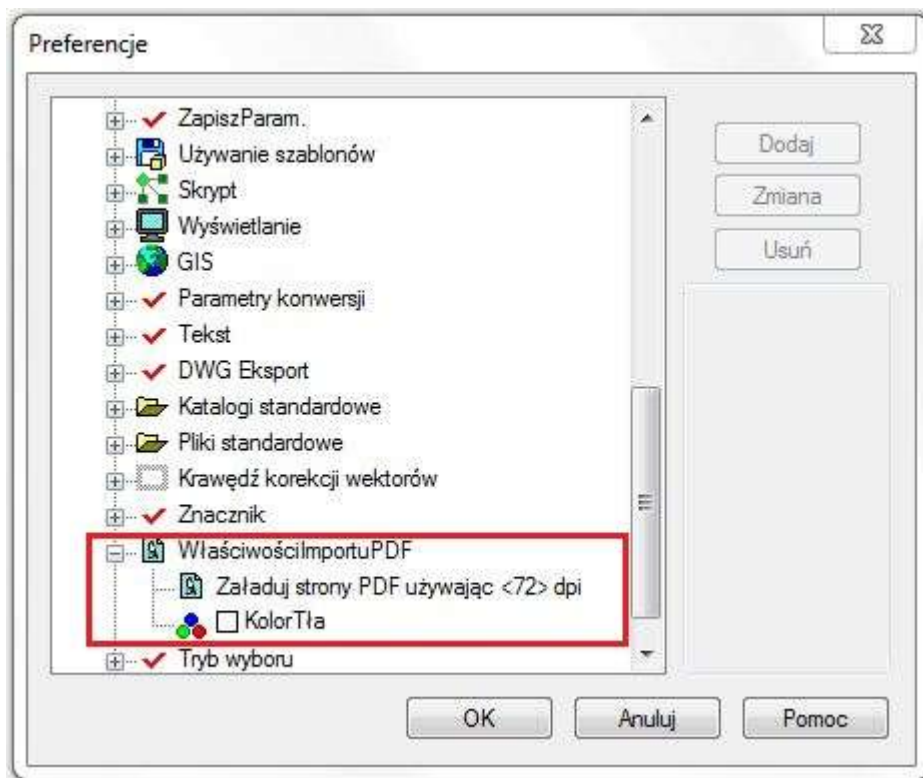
Preferencje

ZapiszParam.
Używanie szablonów
Skrypt
Wyświetlanie
GIS
Parametry konwersji
Tekst
DWG Eksport
Katalogi standardowe
Pliki standardowe
Krawędź korekcji wektorów
Znacznik
WłaściwościImportuPDF
Załaduj strony PDF używając <72> dpi
KolorTła
Tryb wyboru

Dodaj
Zmiana
Usuń

OK
Anuluj
Pomoc